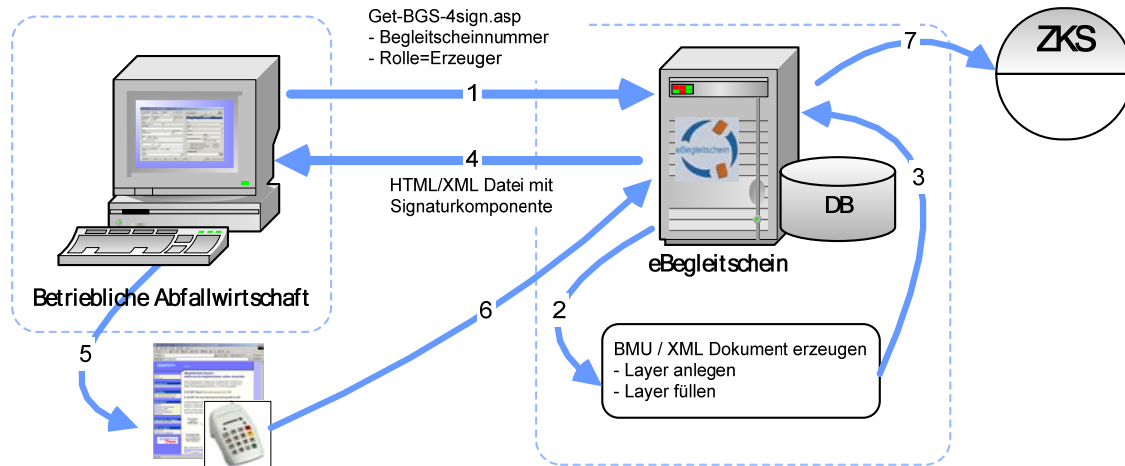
Get-BGS-4sign.asp
- Begleitscheinnummer
- Rolle=Erzeuger

1

4

HTML/XML Datei mit Signaturkomponente

7

ZKS

3

eBegleitschein

DB

eBegleitschein

Betriebliche Abfallwirtschaft

5

6

2

BMU / XML Dokument erzeugen
- Layer anlegen
- Layer füllen